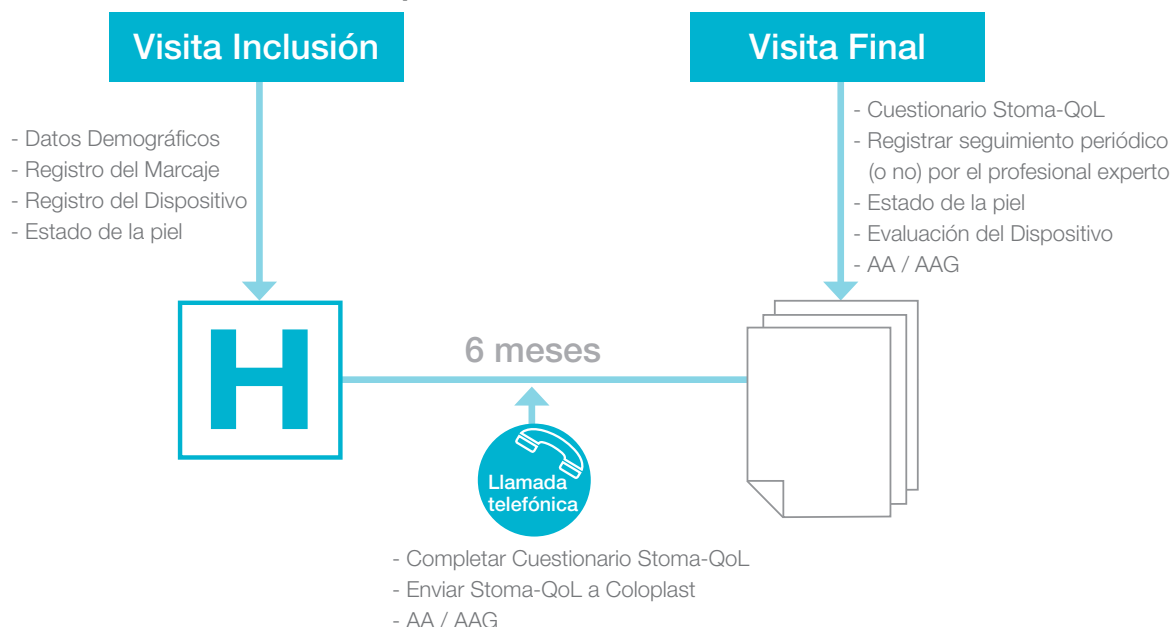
Visita Inclusión

- Datos Demográficos
- Registro del Marcaje
- Registro del Dispositivo
- Estado de la piel

Visita Final

- Cuestionario Stoma-QoL
- Registrar seguimiento periódico (o no) por el profesional experto
- Estado de la piel
- Evaluación del Dispositivo
- AA / AAG

H

6 meses

Llamada telefónica

- Completar Cuestionario Stoma-QoL
- Enviar Stoma-QoL a Coloplast
- AA / AAG